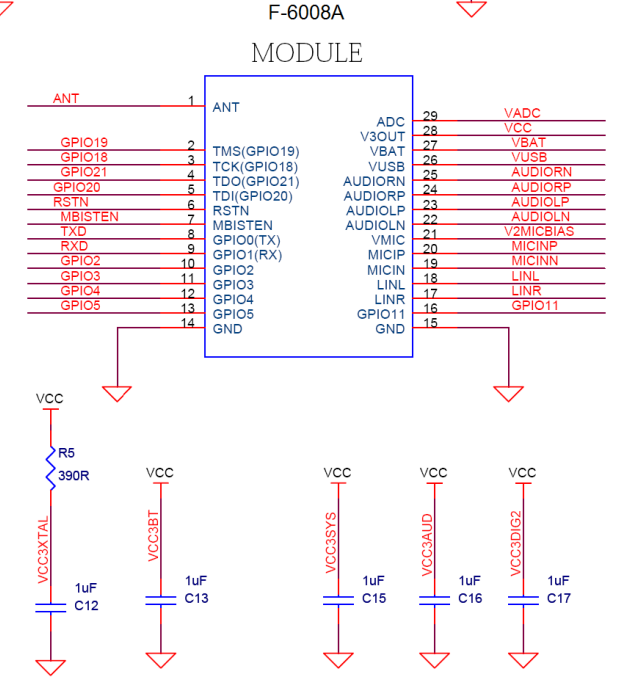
F-6008A

MODULE

ANT 1 ANT

GPIO19 2 TMS(GPIO19)
GPIO18 3 TCK(GPIO18)
GPIO21 4 TDO(GPIO21)
GPIO20 5 TDI(GPIO20)
RSTN 6 RSTN
MBISTEN 7 MBISTEN
TXD 8 GPIO0(TX)
RXD 9 GPIO1(RX)
GPIO2 10 GPIO2
GPIO3 11 GPIO3
GPIO4 12 GPIO4
GPIO5 13 GPIO5
14 GND

ADC 29 VADC
V3OUT 28 VCC
VBAT 27 VBAT
VUSB 26 VUSB
AUDIORN 25 AUDIORN
AUDIORP 24 AUDIORP
AUDIOLP 23 AUDIOLP
AUDIOLN 22 AUDIOLN
VMIC 21 V2MICBIAS
MICIP 20 MICINP
MICIN 19 MICINN
LINL 18 LINL
LINR 17 LINR
GPIO11 16 GPIO11
GND 15

VCC
R5
390R
VCC3XTAL
1uF
C12

VCC
VCC3BT
1uF
C13

VCC
VCC3SYS
1uF
C15

VCC
VCC3AUD
1uF
C16

VCC
VCC3DIG2
1uF
C17